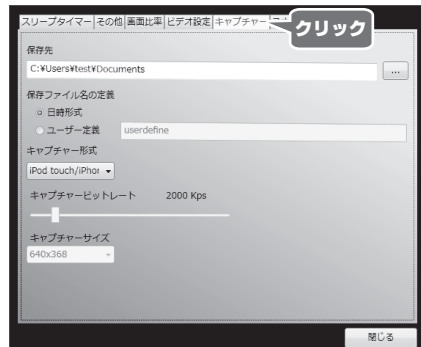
スリープタイマー その他 画面比率 ビデオ設定 キャプチャー

クリック

保存先

C:¥Users¥test¥Documents

...

保存ファイル名の定義

日時形式

ユーザー定義 userdefine

キャプチャー形式

iPod touch/iPhor

キャプチャービットレート 2000 Kps

キャプチャーサイズ

640x368

閉じる